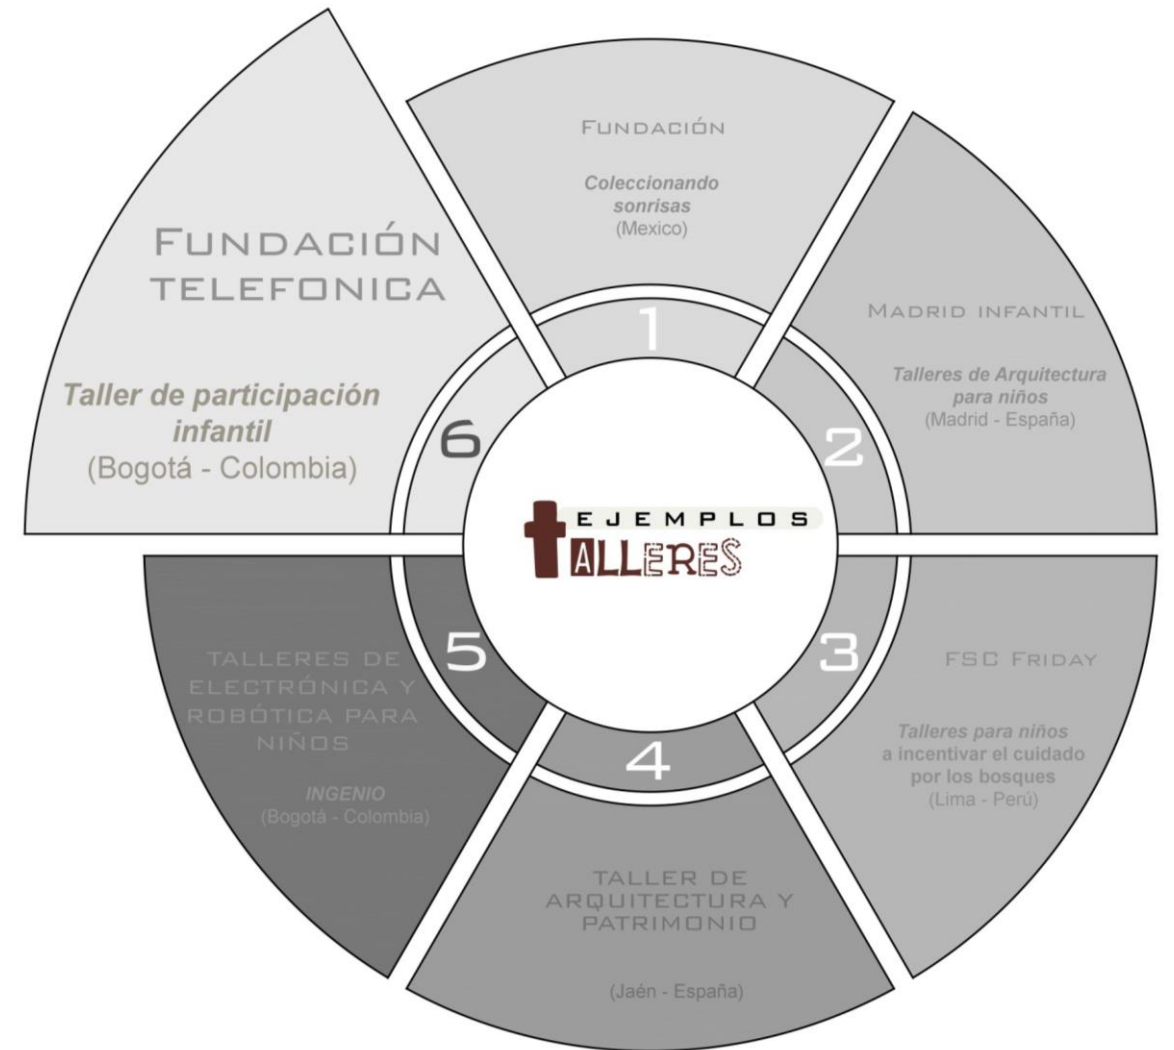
EJEMPLOS
TALLERES

1
FUNDACIÓN
Coleccionando sonrisas
(Mexico)

2
MADRID INFANTIL
Talleres de Arquitectura para niños
(Madrid - España)

3
FSC FRIDAY
Talleres para niños a incentivar el cuidado por los bosques
(Lima - Perú)

4
TALLER DE ARQUITECTURA Y PATRIMONIO
(Jaén - España)

5
TALLERES DE ELECTRÓNICA Y ROBÓTICA PARA NIÑOS
INGENIO
(Bogotá - Colombia)

6
FUNDACIÓN TELEFONICA
Taller de participación infantil
(Bogotá - Colombia)